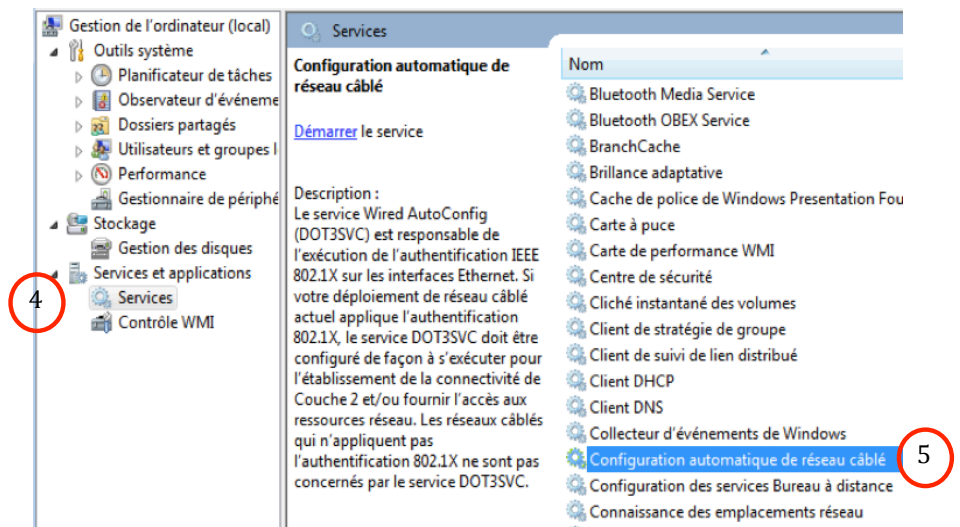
Gestion de l'ordinateur (local)
Outils système
Planificateur de tâches
Observateur d'événeme
Dossiers partagés
Utilisateurs et groupes l
Performance
Gestionnaire de périphé
Stockage
Gestion des disques
Services et applications
Services
Contrôle WMI

4

Services

Configuration automatique de réseau câblé

Démarrer le service

Description :
Le service Wired AutoConfig (DOT3SVC) est responsable de l'exécution de l'authentification IEEE 802.1X sur les interfaces Ethernet. Si votre déploiement de réseau câblé actuel applique l'authentification 802.1X, le service DOT3SVC doit être configuré de façon à s'exécuter pour l'établissement de la connectivité de Couche 2 et/ou fournir l'accès aux ressources réseau. Les réseaux câblés qui n'appliquent pas l'authentification 802.1X ne sont pas concernés par le service DOT3SVC.

Nom
Bluetooth Media Service
Bluetooth OBEX Service
BranchCache
Brillance adaptative
Cache de police de Windows Presentation Fou
Carte à puce
Carte de performance WMI
Centre de sécurité
Cliché instantané des volumes
Client de stratégie de groupe
Client de suivi de lien distribué
Client DHCP
Client DNS
Collecteur d'événements de Windows
Configuration automatique de réseau câblé
Configuration des services Bureau à distance
Connaissance des emplacements réseau

5